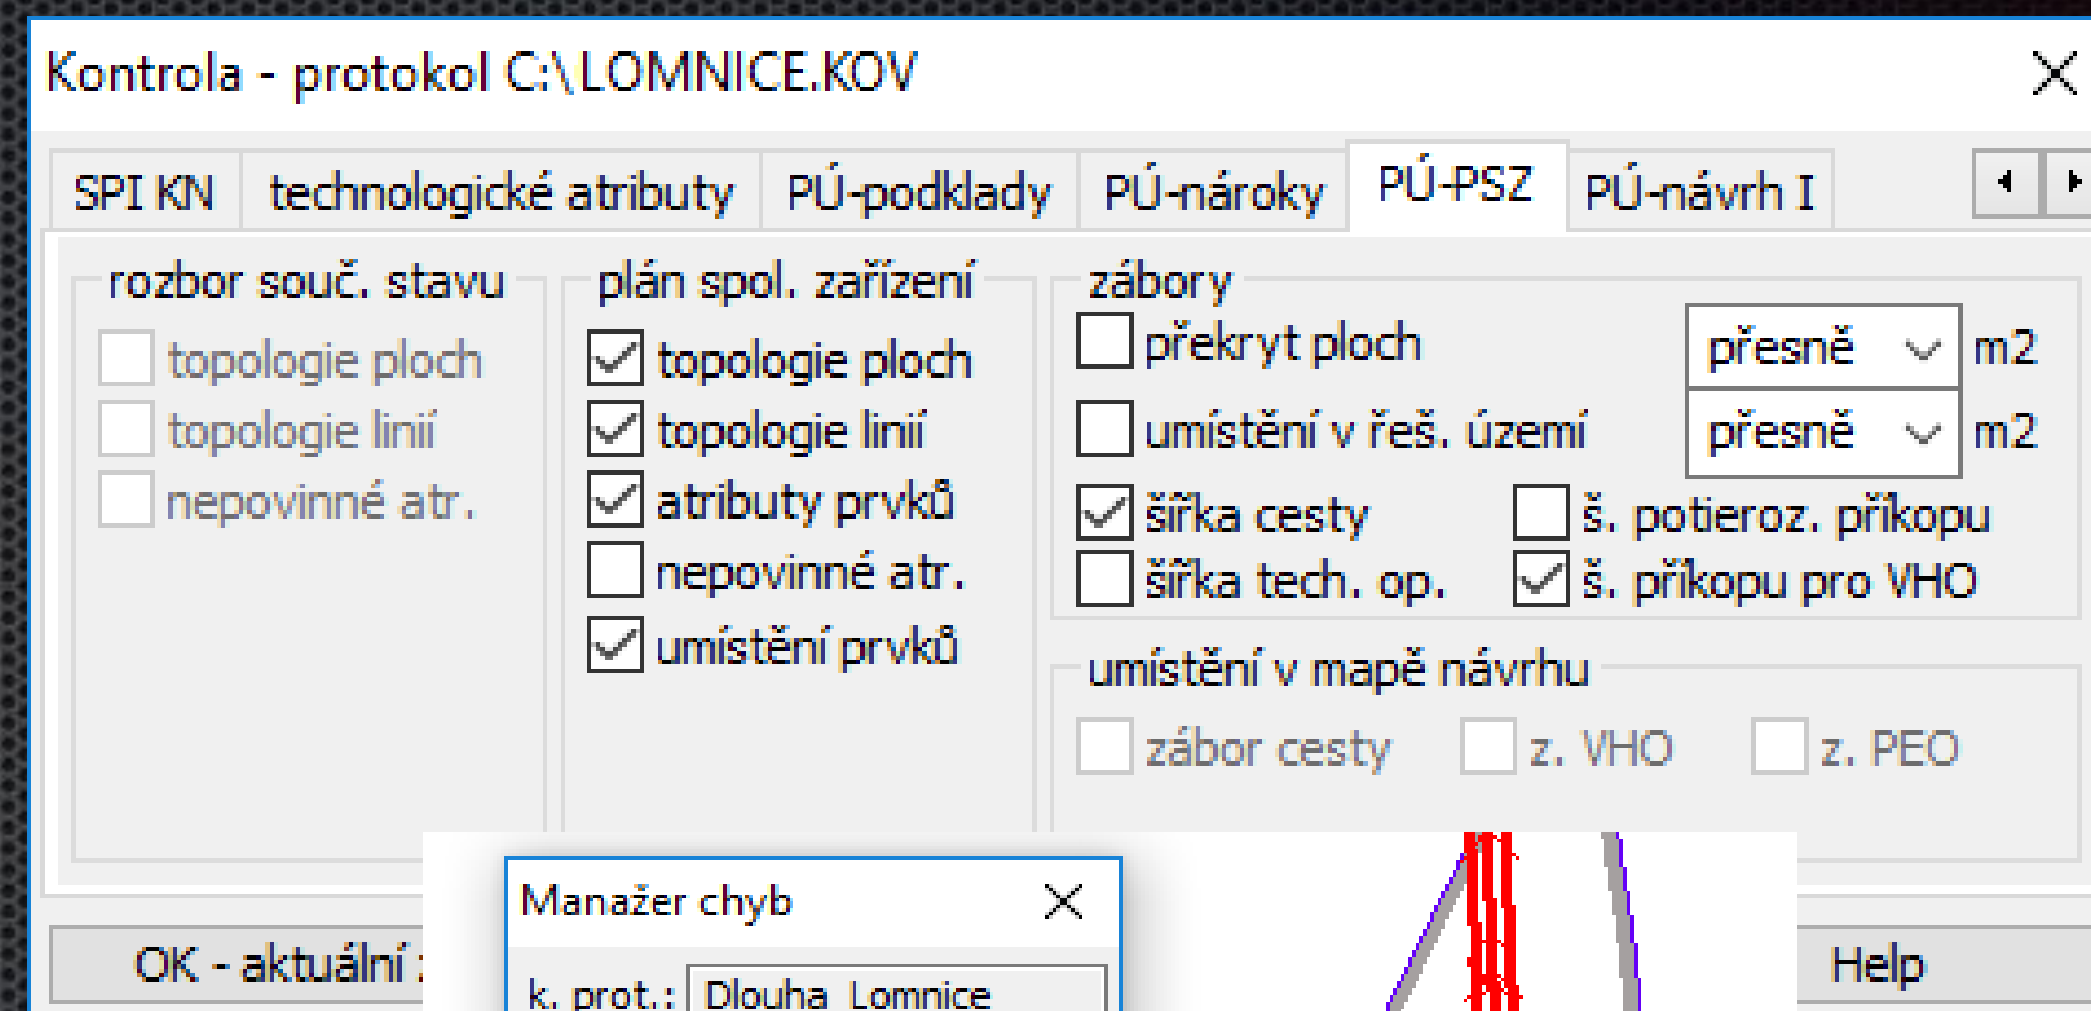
Kontrola - protokol C:\LOMNICE.KOV

SPI KN | technologické atributy | PÚ-podklady | PÚ-nároky | PÚ-PSZ | PÚ-návrh I

rozbor souč. stavu
topologie ploch
topologie linií
nepovinné atr.

plán spol. zařízení
topologie ploch
topologie linií
atributy prvků
nepovinné atr.
umístění prvků

zábory
překryt ploch
přesně m2
umístění v řeš. území
přesně m2
šířka cesty
š. potieroz. příkopu
šířka tech. op.
š. příkopu pro VHO

umístění v mapě návrhu
zábor cesty
z. VHO
z. PEO

OK - aktuální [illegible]

Manažer chyb
k. prot.: Dlouha Lomnice

Help